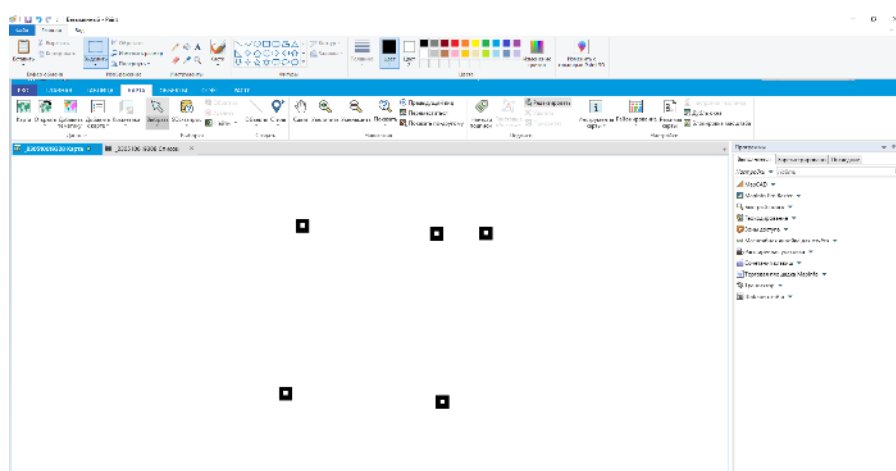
Безымянный - Paint

Файл Главная Вид

Вставить Вырезать Копировать Выделить Обрезать Изменить размер Повернуть Кисти Контур Заливка Толщина Цвет 1 Цвет 2 Изменение цветов Изменить с помощью Paint 3D

Буфер обмена Изображение Инструменты Фигуры Цвета

ФАЙЛ ГЛАВНАЯ ТАБЛИЦА КАРТА ПРОГРАММЫ СТИЛЬ ВИД

Выбрать Сдвинуть Увеличить Уменьшить Показать Переместить

Выборка Стиль Навигация Создание Настройки

Программы

MapCAD
MapInfo Pro Server
Геокодирование
Сохранение снимка

Сведения о таблице MapInfo
Трассировщик
Библиотека стилей